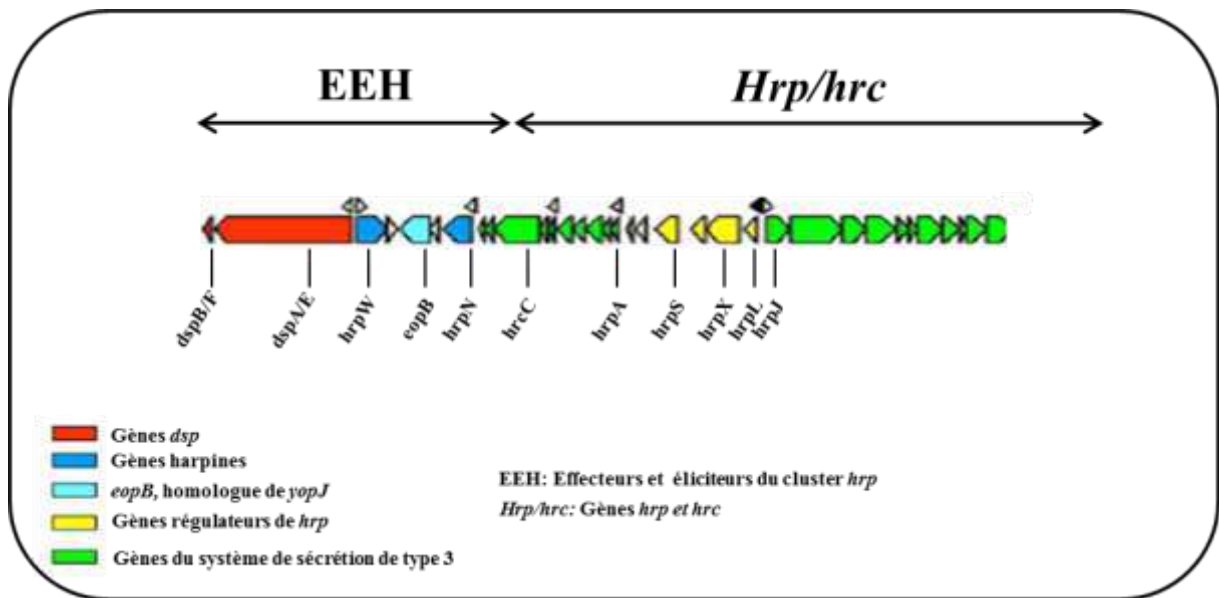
EEH

Hrp/hrc

dspB/F
dspA/E
hrpW
eopB
hrpN
hrcC
hrpA
hrpS
hrpX
hrpL
hrpJ

Gènes dsp
Gènes harpines
eopB, homologue de yopJ
Gènes régulateurs de hrp
Gènes du système de sécrétion de type 3

EEH: Effecteurs et éliciteurs du cluster hrp
Hrp/hrc: Gènes hrp et hrc